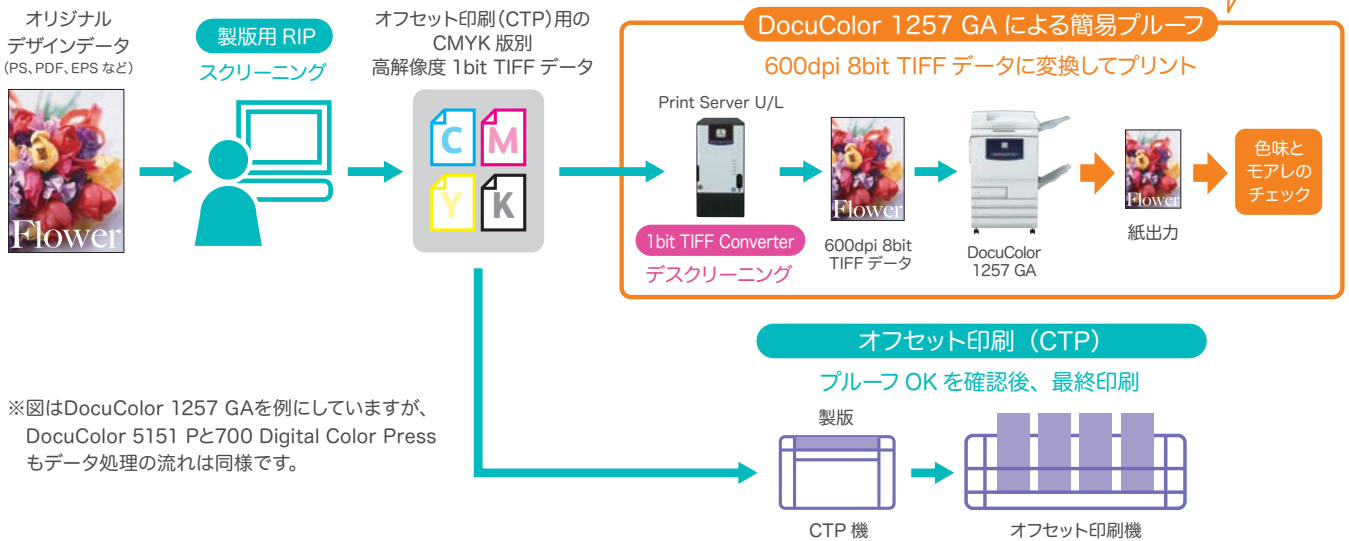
オリジナル
デザインデータ
(PS、PDF、EPS など)

Flower

製版用 RIP
スクリーニング

オフセット印刷(CTP)用の
CMYK 版別
高解像度 1bit TIFF データ

C M Y K

DocuColor 1257 GA による簡易プルーフ
600dpi 8bit TIFF データに変換してプリント

Print Server U/L

1bit TIFF Converter
デスクリーニング

Flower
600dpi 8bit
TIFF データ

DocuColor
1257 GA

Flower
紙出力

色味と
モアレの
チェック

オフセット印刷(CTP)
プルーフ OK を確認後、最終印刷

製版

CTP 機

オフセット印刷機

※図はDocuColor 1257 GAを例にしていますが、
DocuColor 5151 Pと700 Digital Color Press
もデータ処理の流れは同様です。